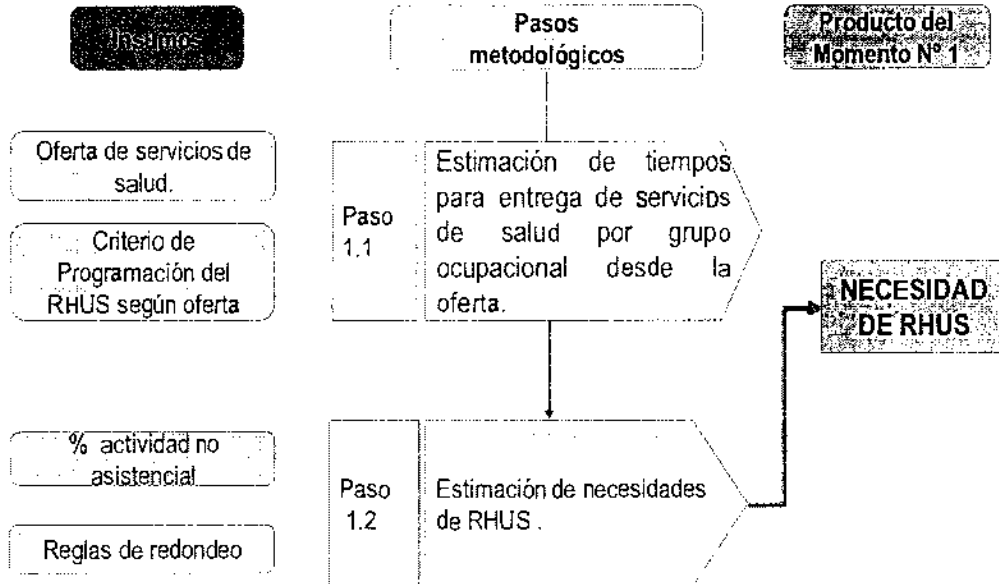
Insumos

Pasos metodológicos

Producto del Momento N° 1

Oferta de servicios de salud.

Criterio de Programación del RHUS según oferta

Paso 1.1

Estimación de tiempos para entrega de servicios de salud por grupo ocupacional desde la oferta.

NECESIDAD DE RHUS

% actividad no asistencial

Reglas de redondeo

Paso 1.2

Estimación de necesidades de RHUS .